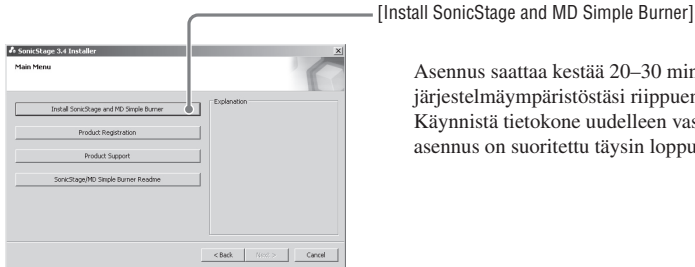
[Install SonicStage and MD Simple Burner]

SonicStage 3.4 Installer

Main Menu

Install SonicStage and MD Simple Burner

Product Registration

Product Support

SonicStage/MD Simple Burner Readme

Explanation

< Back

Next >

Cancel

Asennus saattaa kestää 20–30 min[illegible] järjestelmäympäristöstäsi riippuen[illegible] Käynnistä tietokone uudelleen vas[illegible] asennus on suoritettu täysin loppu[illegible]